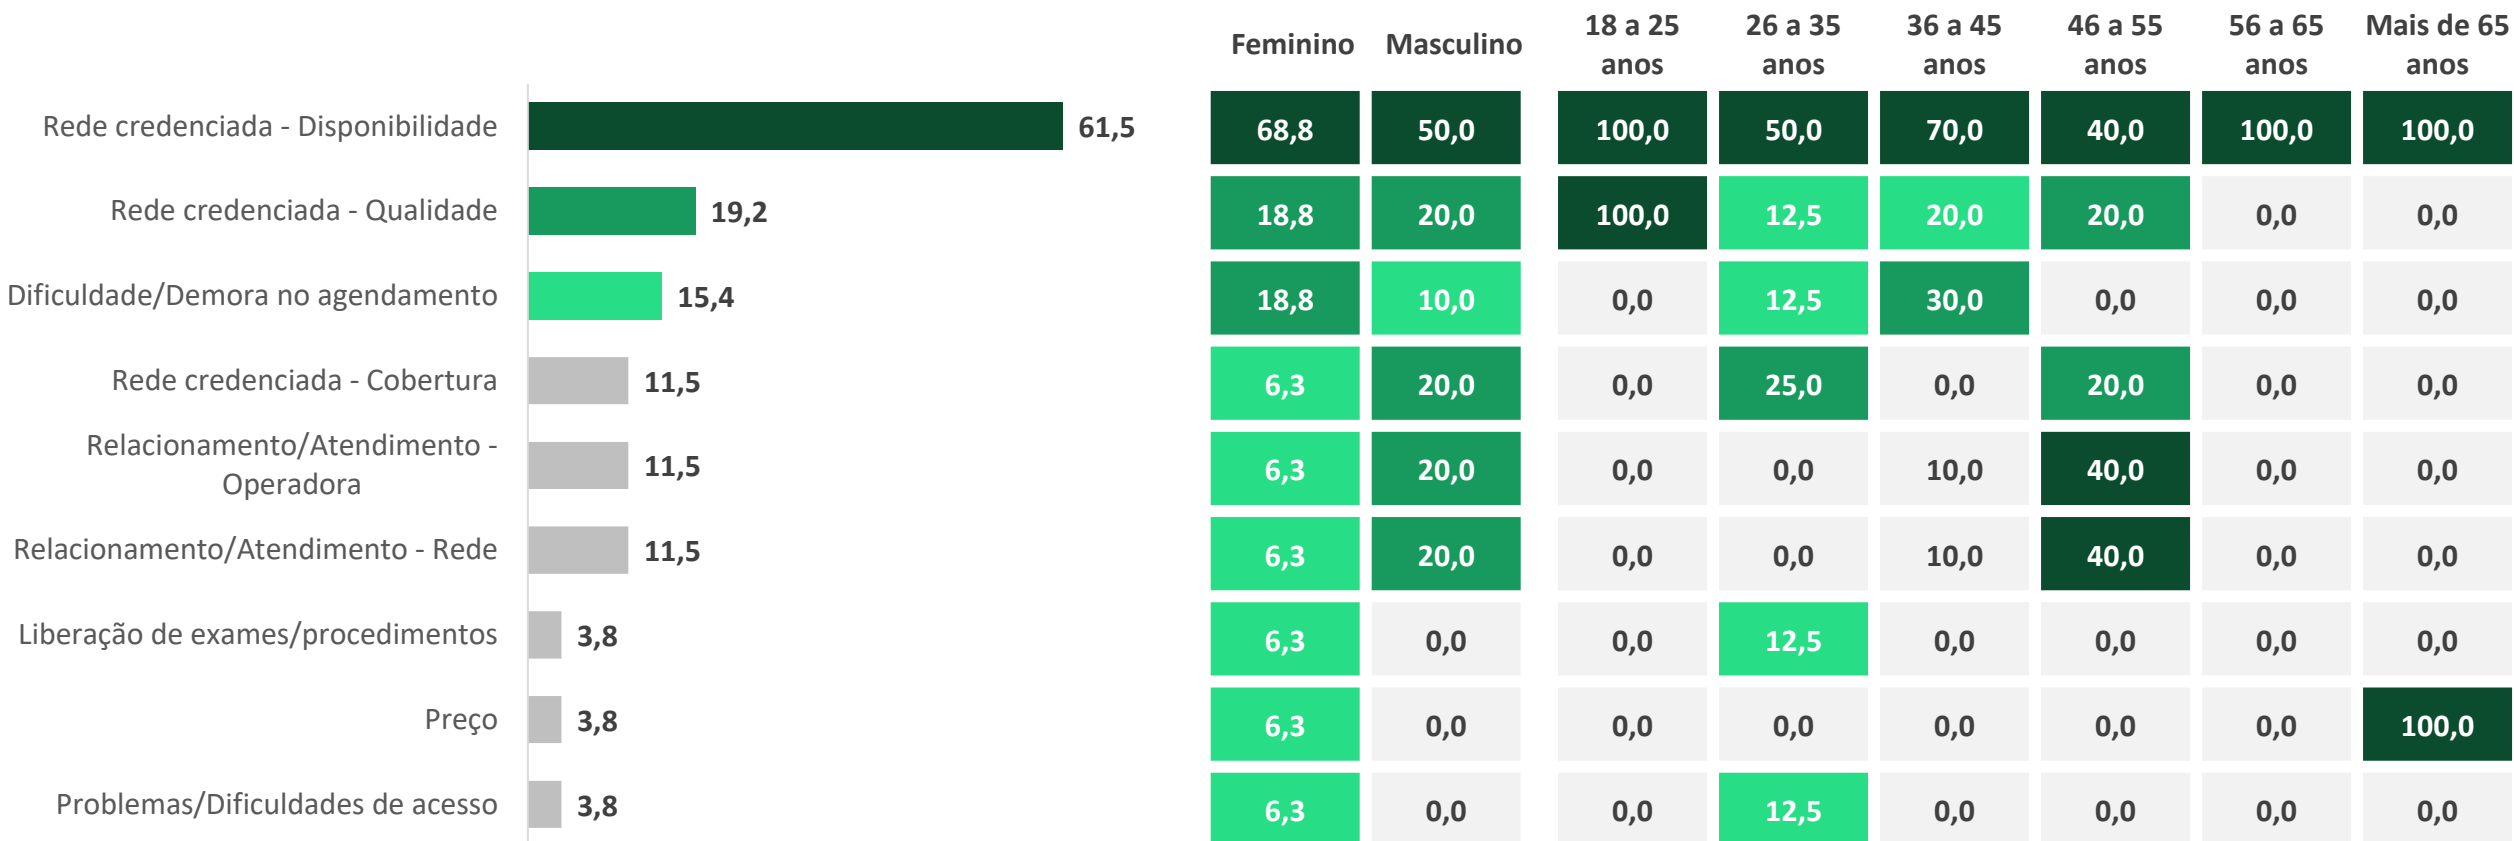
| | | Feminino | Masculino | 18 a 25 anos | 26 a 35 anos | 36 a 45 anos | 46 a 55 anos | 56 a 65 anos | Mais de 65 anos |
|---|---|---|---|---|---|---|---|---|---|
| Rede credenciada - Disponibilidade | 61,5 | 68,8 | 50,0 | 100,0 | 50,0 | 70,0 | 40,0 | 100,0 | 100,0 |
| Rede credenciada - Qualidade | 19,2 | 18,8 | 20,0 | 100,0 | 12,5 | 20,0 | 20,0 | 0,0 | 0,0 |
| Dificuldade/Demora no agendamento | 15,4 | 18,8 | 10,0 | 0,0 | 12,5 | 30,0 | 0,0 | 0,0 | 0,0 |
| Rede credenciada - Cobertura | 11,5 | 6,3 | 20,0 | 0,0 | 25,0 | 0,0 | 20,0 | 0,0 | 0,0 |
| Relacionamento/Atendimento - Operadora | 11,5 | 6,3 | 20,0 | 0,0 | 0,0 | 10,0 | 40,0 | 0,0 | 0,0 |
| Relacionamento/Atendimento - Rede | 11,5 | 6,3 | 20,0 | 0,0 | 0,0 | 10,0 | 40,0 | 0,0 | 0,0 |
| Liberação de exames/procedimentos | 3,8 | 6,3 | 0,0 | 0,0 | 12,5 | 0,0 | 0,0 | 0,0 | 0,0 |
| Preço | 3,8 | 6,3 | 0,0 | 0,0 | 0,0 | 0,0 | 0,0 | 0,0 | 100,0 |
| Problemas/Dificuldades de acesso | 3,8 | 6,3 | 0,0 | 0,0 | 12,5 | 0,0 | 0,0 | 0,0 | 0,0 |